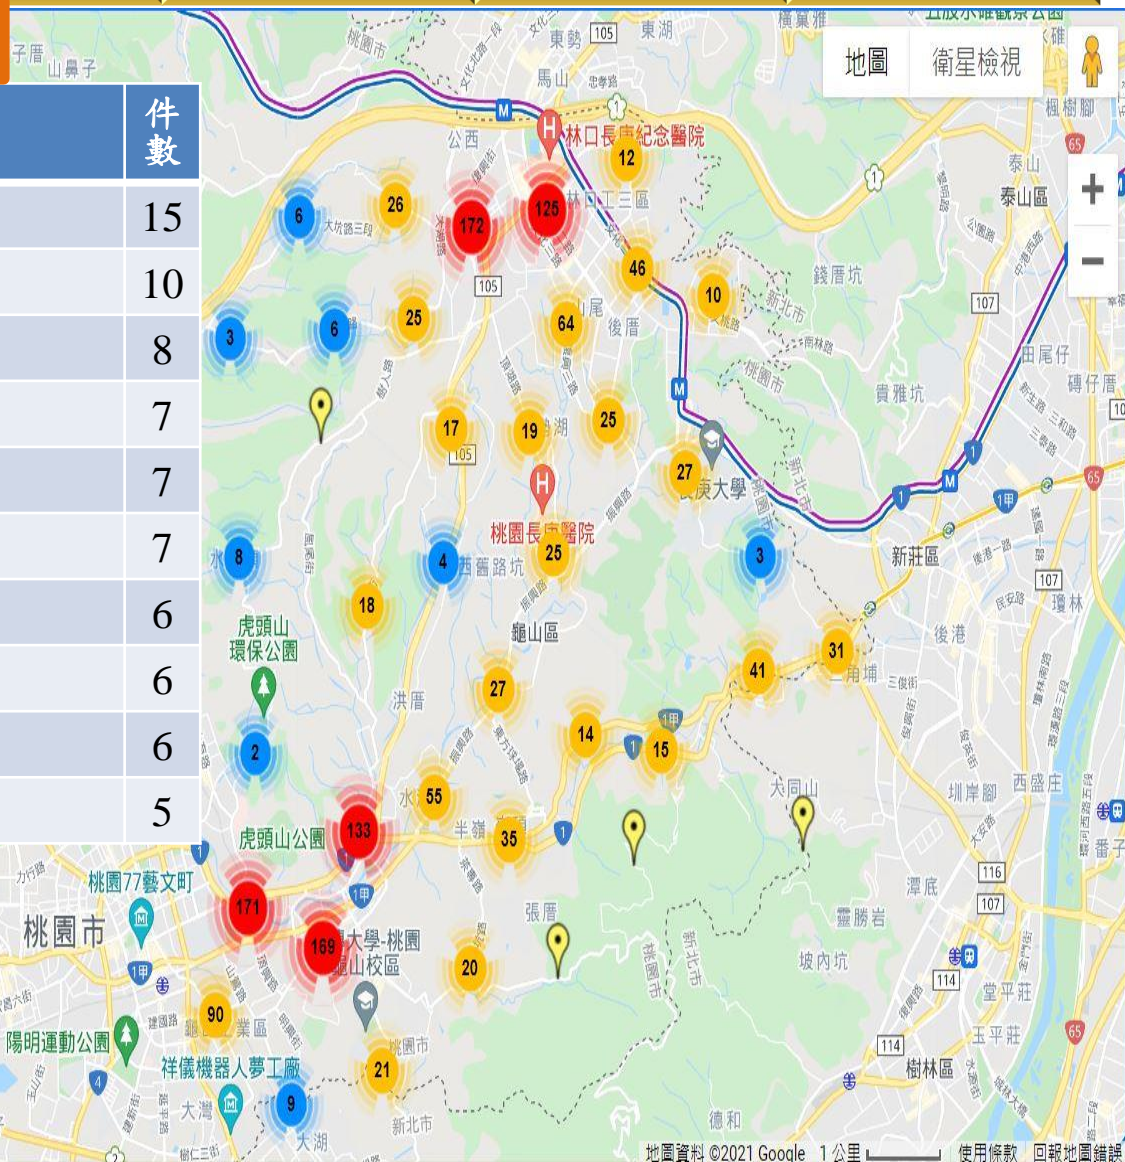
| | 件數 |
|---|---|
| | 15 |
| | 10 |
| | 8 |
| | 7 |
| | 7 |
| | 7 |
| | 6 |
| | 6 |
| | 6 |
| | 5 |

地圖 衛星檢視

+
−

子厝 山鼻子 桃園市 東勢 105 東湖 橫巢雅 馬山 公西 林口長庚紀念醫院 12 林口工三區 泰山 泰山區 6 26 172 125 46 10 錢厝坑 107 105 25 64 後厝 3 6 新北市 田尾仔 桃園市 貴雅坑 磚仔厝 17 19 25 27 長庚大學 105 桃園長庚醫院 8 4 西舊路坑 25 3 新莊區 107 18 龜山區 虎頭山環保公園 31 後港 41 二角埔 27 洪厝 1甲 2 14 15 大同山 圳岸腳 西盛庄 55 133 35 半嶺 虎頭山公園 1 桃園77藝文町 171 1甲 潭底 116 桃園市 169 大學-桃園龜山校區 張厝 107 20 靈勝岩 坡內坑 114 90 工業區 陽明運動公園 堂平莊 4 21 桃園市 玉平莊 祥儀機器人夢工廠 114 大灣 9 樹林區 大湖 新北市 德和 新北市

地圖資料 ©2021 Google 1 公里 使用條款 回報地圖錯誤